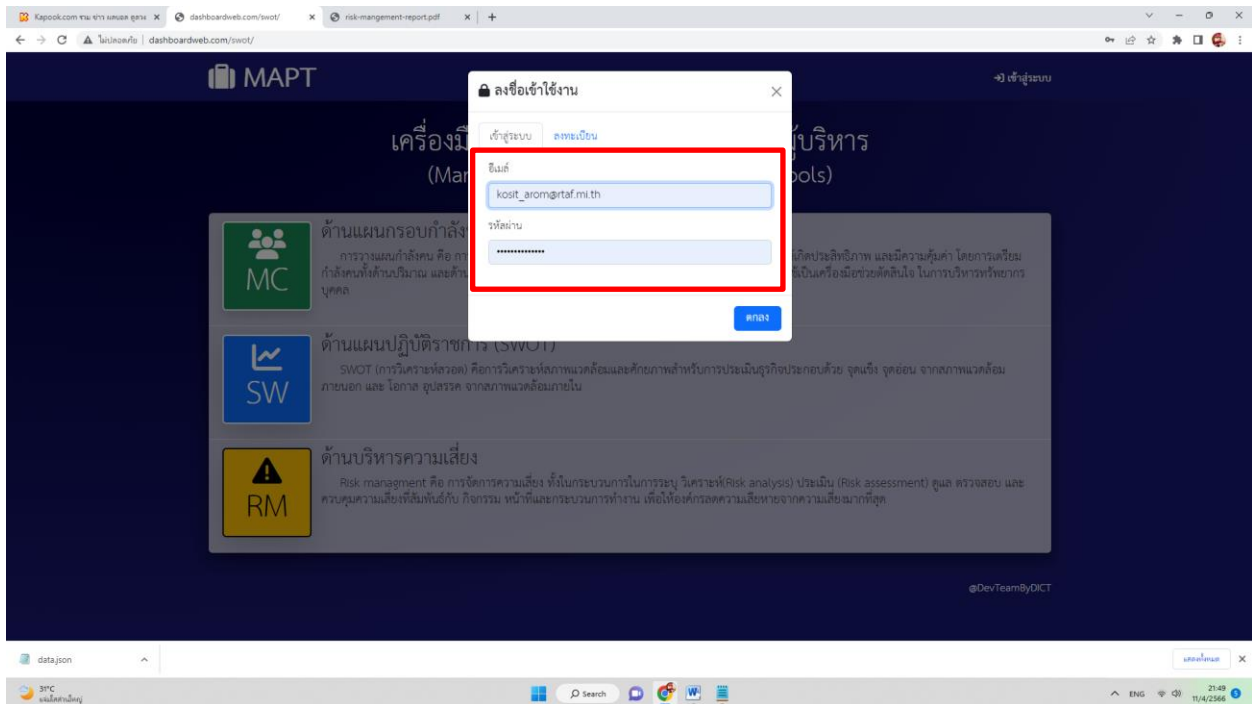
Kapook.com รวม ข่าว บันเทิง ดูดวง ×
dashboardweb.com/swot/ ×
risk-mangement-report.pdf ×
+

ไม่ปลอดภัย | dashboardweb.com/swot/

MAPT

เข้าสู่ระบบ

เครื่องมื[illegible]ผู้บริหาร
(Ma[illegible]ools)

ลงชื่อเข้าใช้งาน ×

เข้าสู่ระบบ ลงทะเบียน

อีเมล์
kosit_arom@rtaf.mi.th

รหัสผ่าน
••••••••••••••

ตกลง

MC
ด้านแผนกรอบกำลัง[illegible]
การวางแผนกำลังคน คือ ก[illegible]เกิดประสิทธิภาพ และมีความคุ้มค่า โดยการเตรียมกำลังคนทั้งด้านปริมาณ และด้าน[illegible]เป็นเครื่องมือช่วยตัดสินใจ ในการบริหารทรัพยากรบุคคล

SW
ด้านแผนปฏิบัติราชการ (SWOT)
SWOT (การวิเคราะห์สวอต) คือการวิเคราะห์สภาพแวดล้อมและศักยภาพสำหรับการประเมินธุรกิจประกอบด้วย จุดแข็ง จุดอ่อน จากสภาพแวดล้อมภายนอก และ โอกาส อุปสรรค จากสภาพแวดล้อมภายใน

RM
ด้านบริหารความเสี่ยง
Risk managment คือ การจัดการความเสี่ยง ทั้งในกระบวนการในการระบุ วิเคราะห์(Risk analysis) ประเมิน (Risk assessment) ดูแล ตรวจสอบ และควบคุมความเสี่ยงที่สัมพันธ์กับ กิจกรรม หน้าที่และกระบวนการทำงาน เพื่อให้องค์กรลดความเสียหายจากความเสี่ยงมากที่สุด

@DevTeamByDICT

data.json

แสดงทั้งหมด ×

31°C
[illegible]

Search

ENG
21:49
11/4/2566